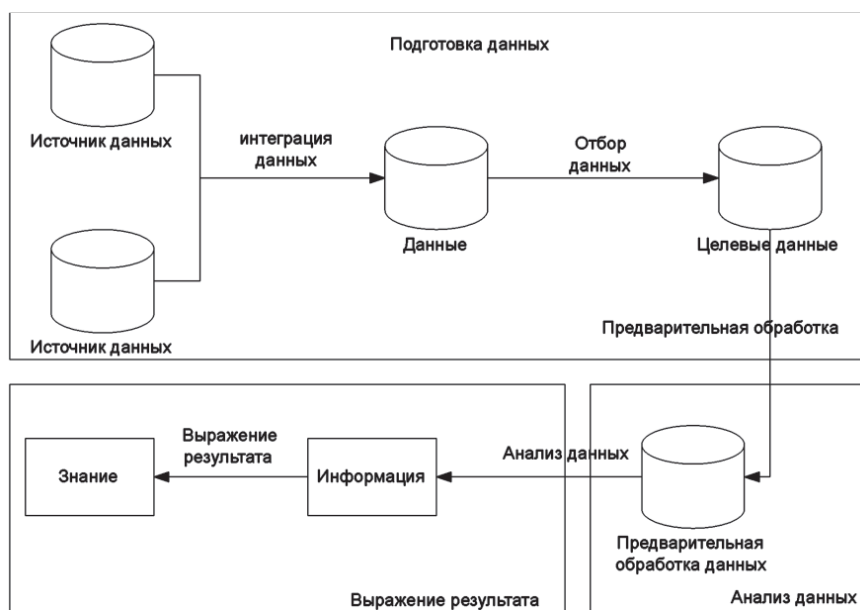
Подготовка данных

Источник данных

интеграция данных

Данные

Отбор данных

Целевые данные

Источник данных

Предварительная обработка

Выражение результата

Знание

Информация

Анализ данных

Предварительная обработка данных

Выражение результата

Анализ данных